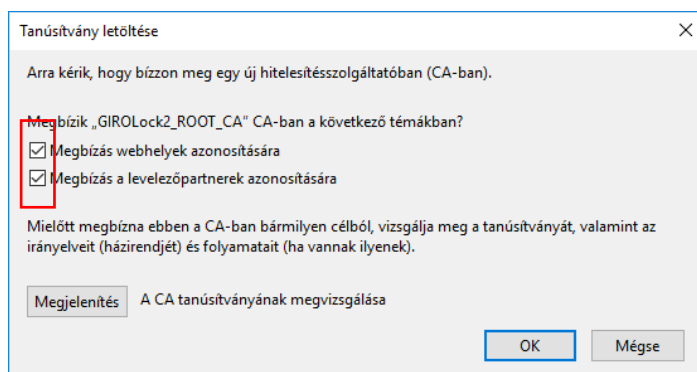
Tanúsítvány letöltése

Arra kérik, hogy bízzon meg egy új hitelesítésszolgáltatóban (CA-ban).

Megbízik „GIROLock2_ROOT_CA" CA-ban a következő témákban?

Megbízás webhelyek azonosítására

Megbízás a levelezőpartnerek azonosítására

Mielőtt megbízna ebben a CA-ban bármilyen célból, vizsgálja meg a tanúsítványát, valamint az irányelveit (házirendjét) és folyamatait (ha vannak ilyenek).

Megjelenítés A CA tanúsítványának megvizsgálása

OK Mégse